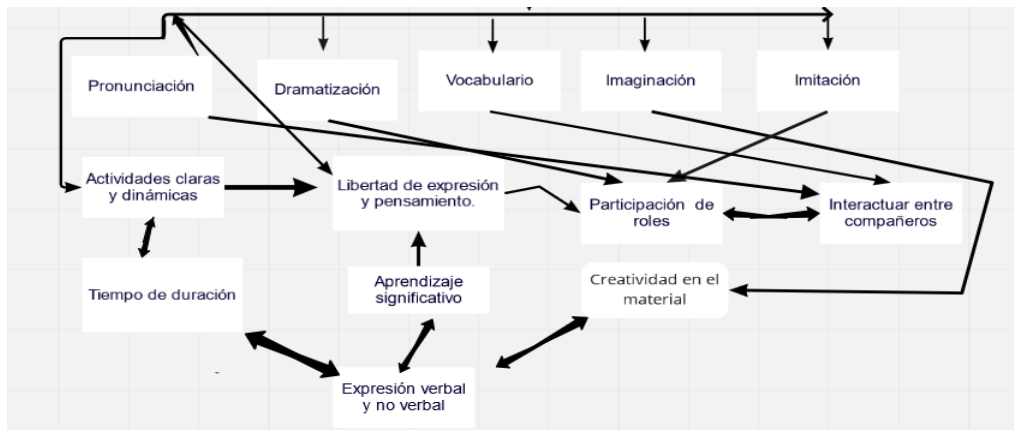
Pronunciación

Dramatización

Vocabulario

Imaginación

Imitación

Actividades claras y dinámicas

Libertad de expresión y pensamiento.

Participación de roles

Interactuar entre compañeros

Tiempo de duración

Aprendizaje significativo

Creatividad en el material

Expresión verbal y no verbal